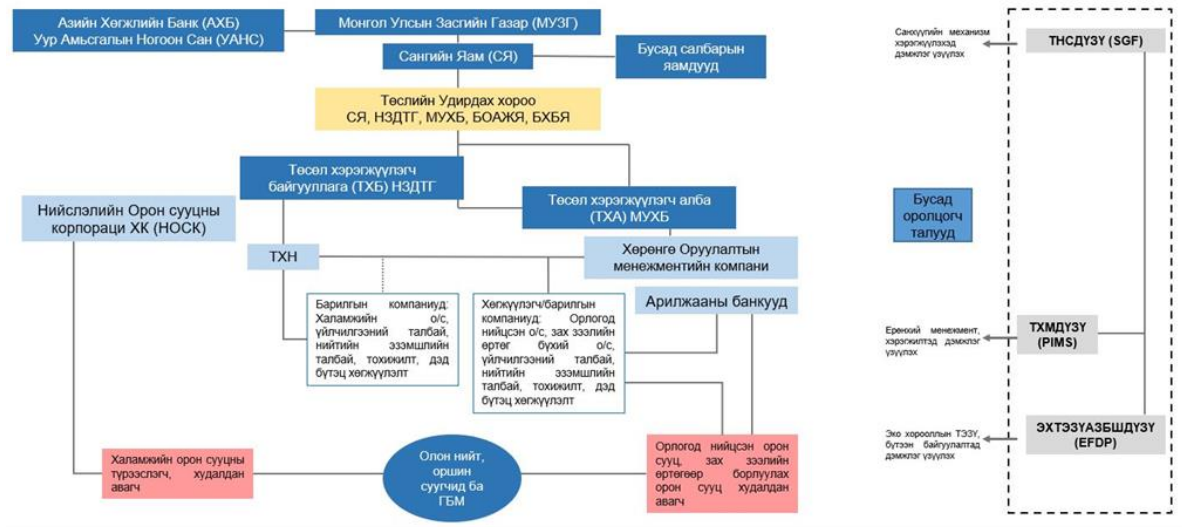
Азийн Хөгжлийн Банк (АХБ)
Уур Амьсгалын Ногоон Сан (УАНС)

Монгол Улсын Засгийн Газар (МУЗГ)

Сангийн Яам (СЯ)

Бусад салбарын яамдууд

Төслийн Удирдах хороо
СЯ, НЗДТГ, МУХБ, БОАЖЯ, БХБЯ

Төсөл хэрэгжүүлэгч байгууллага (ТХБ) НЗДТГ

Төсөл хэрэгжүүлэгч алба (ТХА) МУХБ

Нийслэлийн Орон сууцны корпораци ХК (НОСК)

Хөрөнгө Оруулалтын менежментийн компани

ТХН

Барилгын компаниуд: Халамжийн о/с, үйлчилгээний талбай, нийтийн эзэмшлийн талбай, тохижилт, дэд бүтэц хөгжүүлэлт

Хөгжүүлэгч/барилгын компаниуд: Орлогод нийцсэн о/с, зах зээлийн өртөг бүхий о/с, үйлчилгээний талбай, нийтийн эзэмшлийн талбай, тохижилт, дэд бүтэц хөгжүүлэлт

Арилжааны банкууд

Халамжийн орон сууцны түрээслэгч, худалдан авагч

Олон нийт, оршин суугчид ба ГБМ

Орлогод нийцсэн орон сууц, зах зээлийн өртгөөр борлуулах орон сууц худалдан авагч

Санхүүгийн механизм хэрэгжүүлэхэд дэмжлэг үзүүлэх

ТНСДҮЗҮ (SGF)

Бусад оролцогч талууд

Ерөнхий менежмент, хэрэгжилтэд дэмжлэг үзүүлэх

ТХМДҮЗҮ (PIMS)

Эко хорооллын ТЭЗҮ, бүтээн байгуулалтад дэмжлэг үзүүлэх

ЭХТЭЗҮАЗБШДҮЗҮ (EFDP)